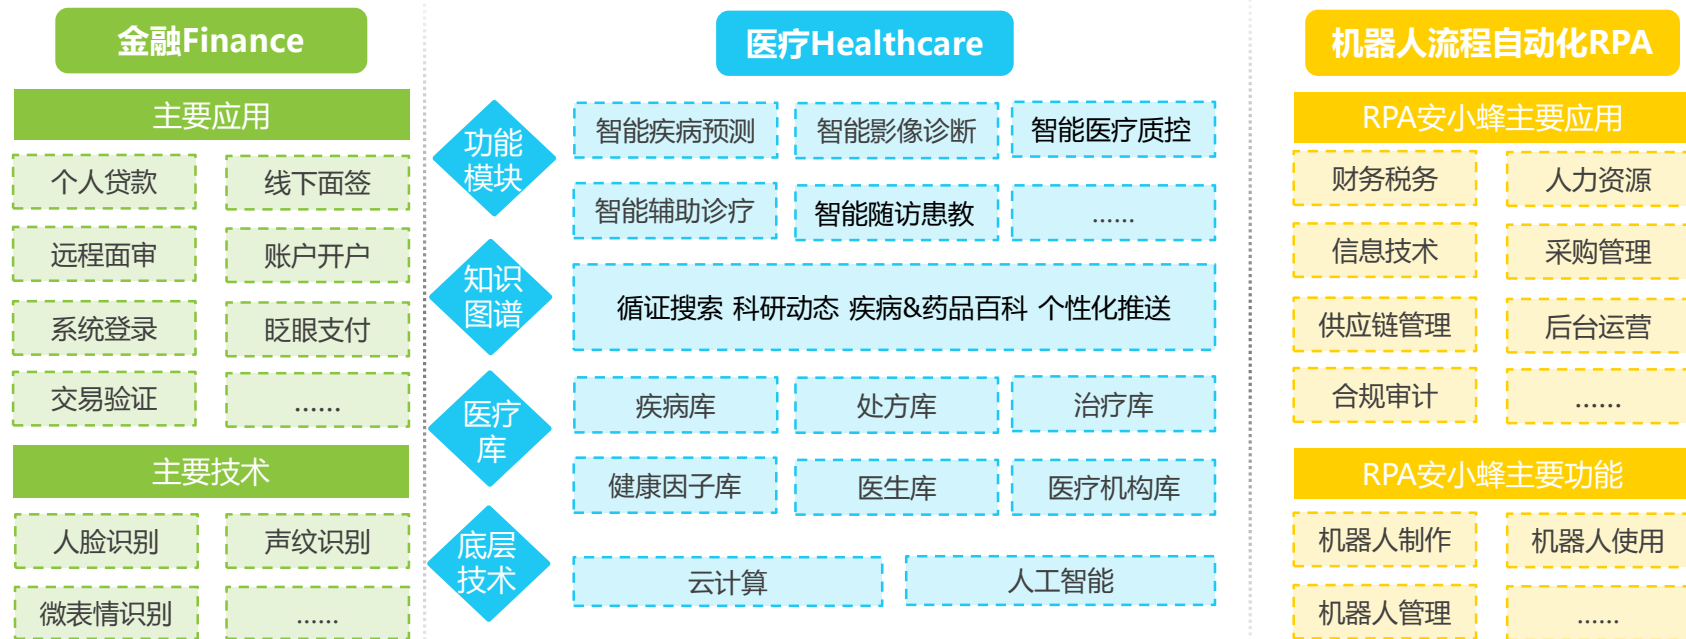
金融Finance

主要应用

个人贷款
线下面签
远程面审
账户开户
系统登录
眨眼支付
交易验证
......

主要技术

人脸识别
声纹识别
微表情识别
......

医疗Healthcare

功能模块

智能疾病预测
智能影像诊断
智能医疗质控
智能辅助诊疗
智能随访患教
......

知识图谱

循证搜索 科研动态 疾病&药品百科 个性化推送

医疗库

疾病库
处方库
治疗库
健康因子库
医生库
医疗机构库

底层技术

云计算
人工智能

机器人流程自动化RPA

RPA安小蜂主要应用

财务税务
人力资源
信息技术
采购管理
供应链管理
后台运营
合规审计
......

RPA安小蜂主要功能

机器人制作
机器人使用
机器人管理
......